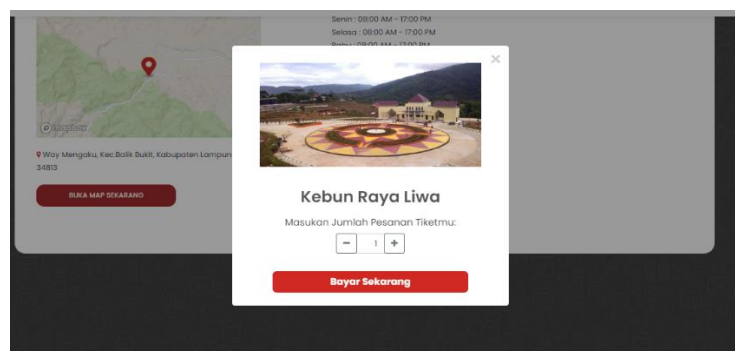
Senin : 08:00 AM - 17:00 PM
Selasa : 08:00 AM - 17:00 PM
Rabu : 08:00 AM - 17:00 PM

Way Mengaku, Kec.Balik Bukit, Kabupaten Lampung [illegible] 34813

BUKA MAP SEKARANG

×

Kebun Raya Liwa

Masukan Jumlah Pesanan Tiketmu:

− 1 +

Bayar Sekarang